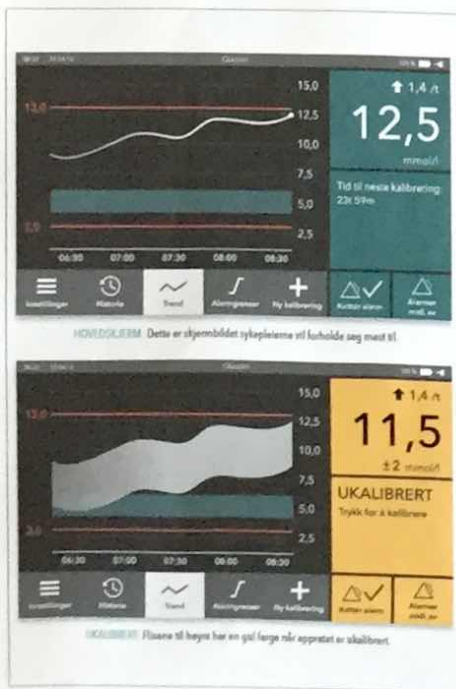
Glucom

13,0

15,0

12,5

10,0

7,5

5,0

2,5

3,0

06:30 07:00 07:30 08:00 08:30

↑ 1,4 /t

12,5

mmol/l

Tid til neste kalibrering: 23t 59m

Innstillinger Historie Trend Alarmgrenser Ny kalibrering

Kutter alarm

Alarmer midl. av

HOVEDSKJERM Dette er skjermbildet sykepleierne vil forholde seg mest til.

Glucom

13,0

15,0

12,5

10,0

7,5

5,0

2,5

3,0

06:30 07:00 07:30 08:00 08:30

↑ 1,4 /t

11,5

±2 mmol/l

UKALIBRERT

Trykk for å kalibrere

Innstillinger Historie Trend Alarmgrenser Ny kalibrering

Kutter alarm

Alarmer midl. av

UKALIBRERT Flisene til høyre har en gul farge når apparatet er ukalibrert.